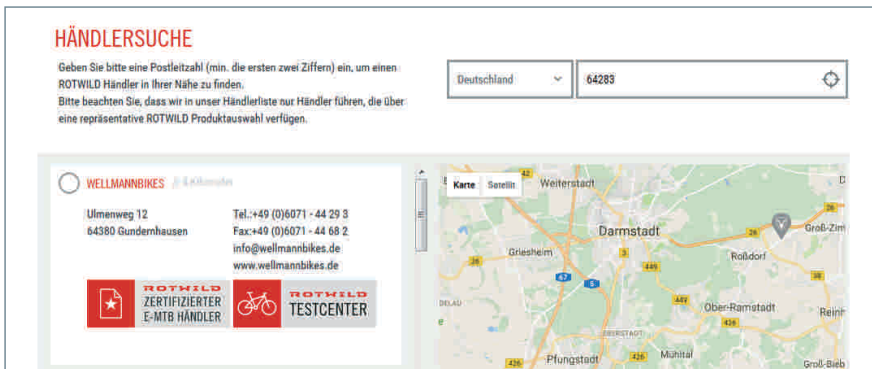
HÄNDLERSUCHE

Geben Sie bitte eine Postleitzahl (min. die ersten zwei Ziffern) ein, um einen ROTWILD Händler in Ihrer Nähe zu finden.
Bitte beachten Sie, dass wir in unser Händlerliste nur Händler führen, die über eine repräsentative ROTWILD Produktauswahl verfügen.

Deutschland

64283

WELLMANNBIKES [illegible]

Ulmenweg 12
64380 Gundernhausen

Tel.:+49 (0)6071 - 44 29 3
Fax:+49 (0)6071 - 44 68 2
info@wellmannbikes.de
www.wellmannbikes.de

ROTWILD
ZERTIFIZIERTER
E-MTB HÄNDLER

ROTWILD
TESTCENTER

Karte Satellit

42
Weiterstadt
Darmstadt
Groß-Zim
Roßdorf
Griesheim
67
5
26
449
38
426
Ober-Ramstadt
Reinh
Pfungstadt
Mühltal
Groß-Bieb